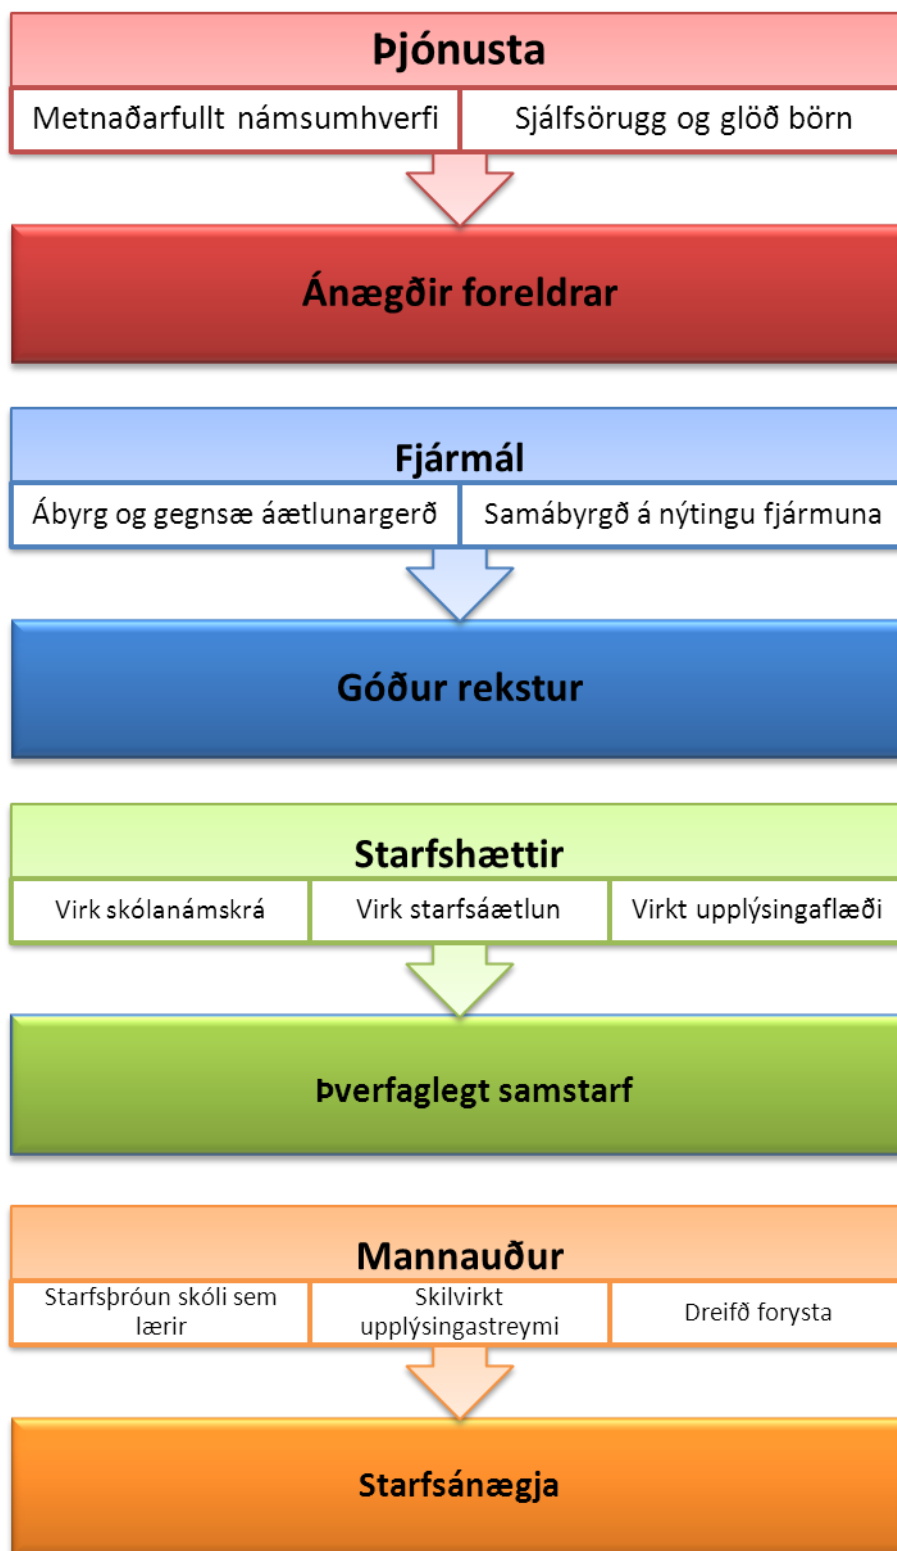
Þjónusta

| Metnaðarfullt námsumhverfi | Sjálfsörugg og glöð börn |
|---|---|

Ánægðir foreldrar

Fjármál

| Ábyrg og gegnsæ áætlunargerð | Samábyrgð á nýtingu fjármuna |
|---|---|

Góður rekstur

Starfshættir

| Virk skólanámskrá | Virk starfsáætlun | Virkt upplýsingaflæði |
|---|---|---|

Þverfaglegt samstarf

Mannauður

| Starfsþróun skóli sem lærir | Skilvirkt upplýsingastreymi | Dreifð forysta |
|---|---|---|

Starfsánægja